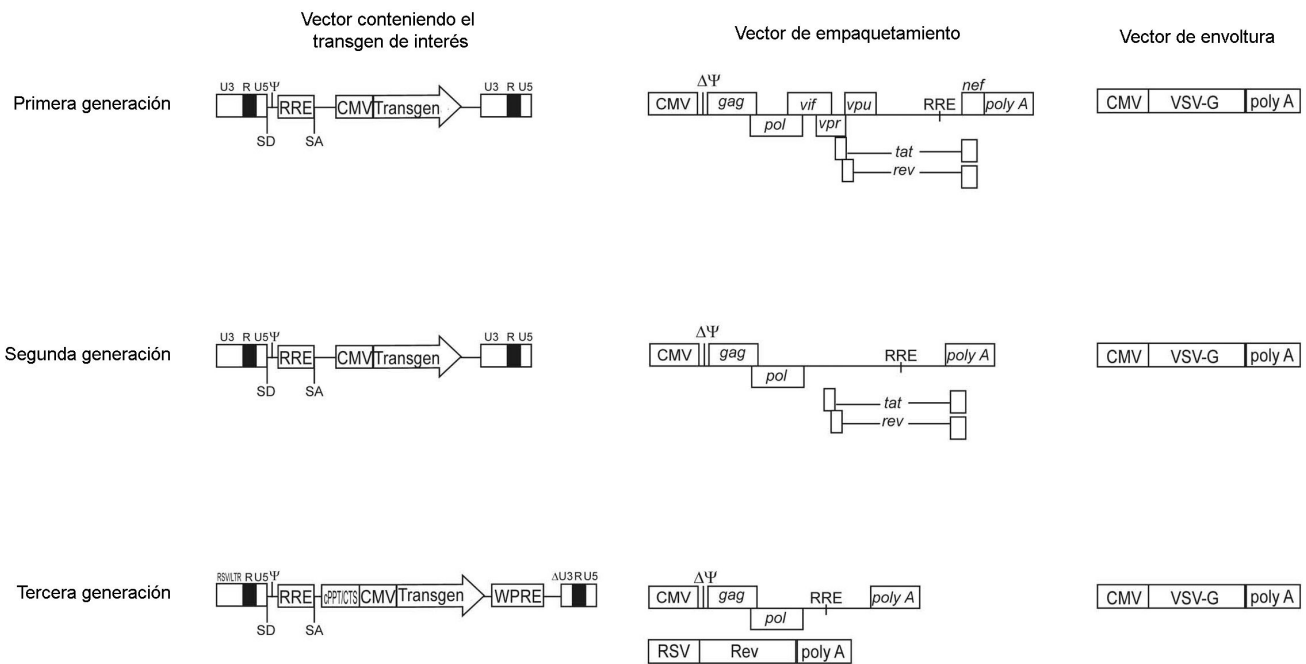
Vector conteniendo el transgen de interés

Vector de empaquetamiento

Vector de envoltura

Primera generación

U3 R U5 $\Psi$ RRE CMV Transgen U3 R U5
SD SA

$\Delta\Psi$
CMV gag vif vpu RRE nef poly A
pol vpr
tat
rev

CMV VSV-G poly A

Segunda generación

U3 R U5 $\Psi$ RRE CMV Transgen U3 R U5
SD SA

$\Delta\Psi$
CMV gag RRE poly A
pol
tat
rev

CMV VSV-G poly A

Tercera generación

RSV/LTR R U5 $\Psi$ RRE cPPT/CTS CMV Transgen WPRE $\Delta$U3 R U5
SD SA

$\Delta\Psi$
CMV gag RRE poly A
pol
RSV Rev poly A

CMV VSV-G poly A